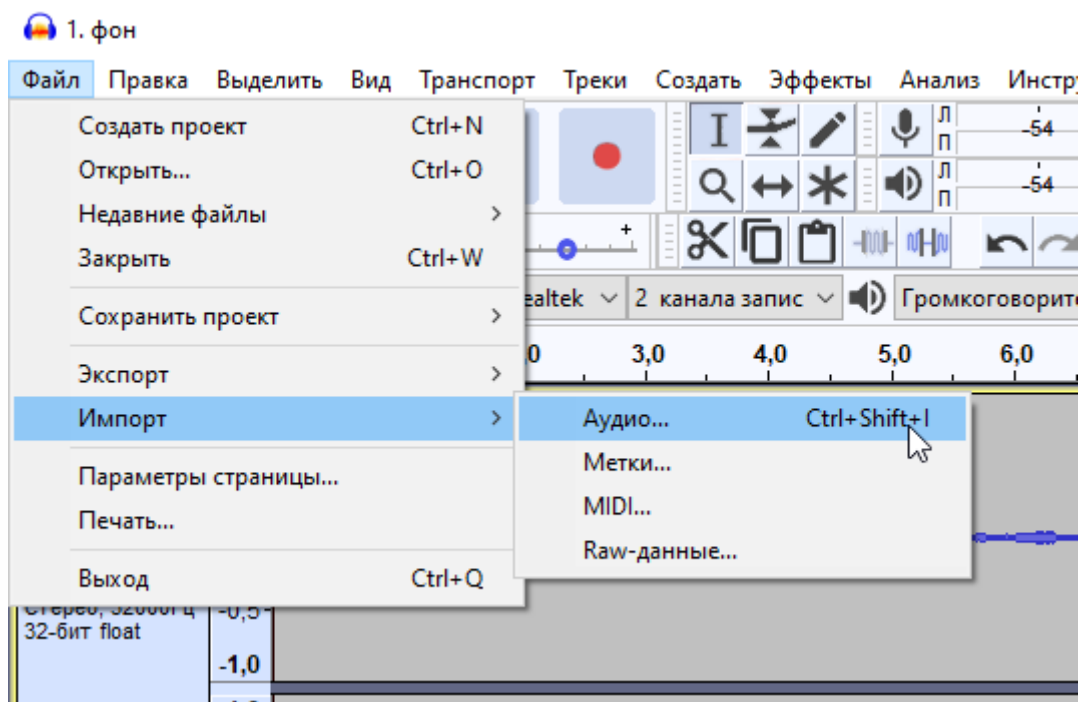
1. фон

Файл Правка Выделить Вид Транспорт Треки Создать Эффекты Анализ Инстр

Создать проект Ctrl+N
Открыть... Ctrl+O
Недавние файлы >
Закрыть Ctrl+W
Сохранить проект >
Экспорт >
Импорт >
Параметры страницы...
Печать...
Выход Ctrl+Q

Аудио... Ctrl+Shift+I
Метки...
MIDI...
Raw-данные...

Л
П
-54
Л
П
-54
ealtek
2 канала запис
Громкоговорит
0 3,0 4,0 5,0 6,0
Стерео, 32000Гц
32-бит float
-0,5
-1,0